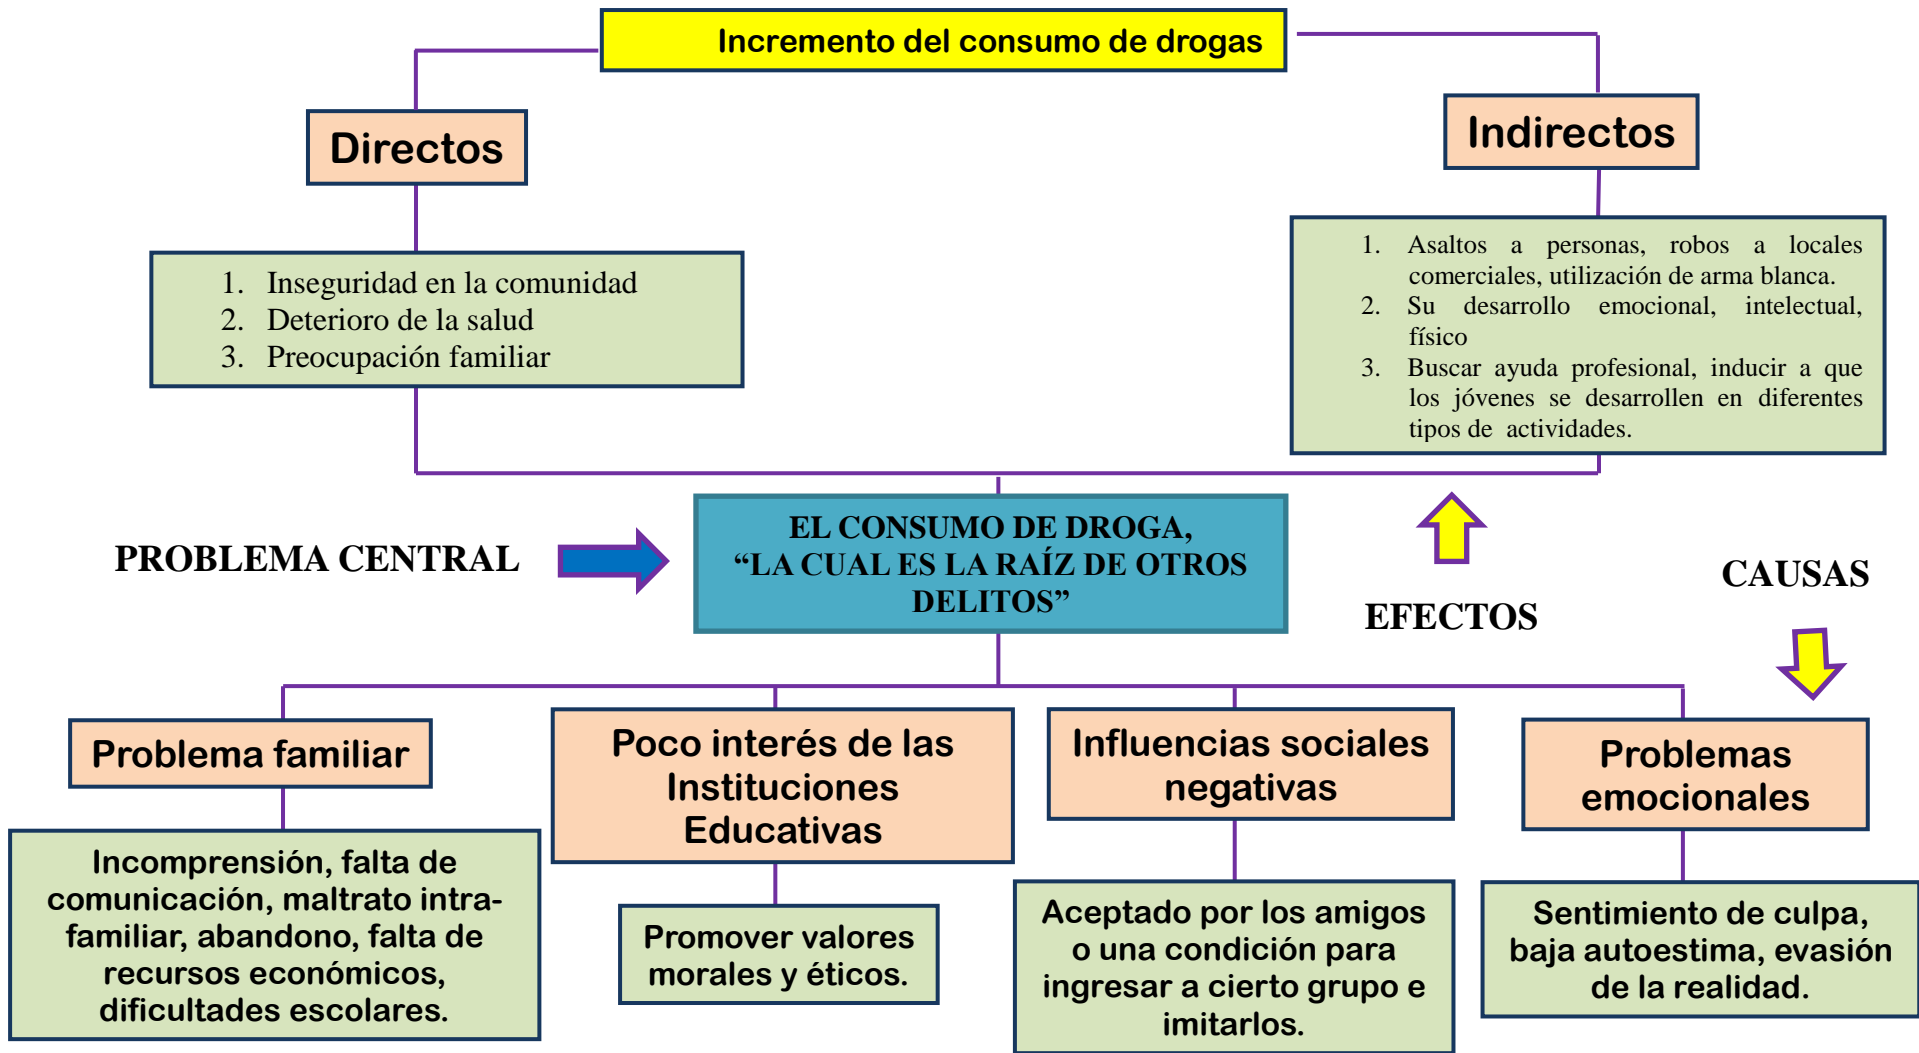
Incremento del consumo de drogas

Directos

1. Inseguridad en la comunidad
2. Deterioro de la salud
3. Preocupación familiar

Indirectos

1. Asaltos a personas, robos a locales comerciales, utilización de arma blanca.
2. Su desarrollo emocional, intelectual, físico
3. Buscar ayuda profesional, inducir a que los jóvenes se desarrollen en diferentes tipos de actividades.

PROBLEMA CENTRAL

EL CONSUMO DE DROGA, “LA CUAL ES LA RAÍZ DE OTROS DELITOS”

EFECTOS

CAUSAS

Problema familiar

Incomprensión, falta de comunicación, maltrato intrafamiliar, abandono, falta de recursos económicos, dificultades escolares.

Poco interés de las Instituciones Educativas

Promover valores morales y éticos.

Influencias sociales negativas

Aceptado por los amigos o una condición para ingresar a cierto grupo e imitarlos.

Problemas emocionales

Sentimiento de culpa, baja autoestima, evasión de la realidad.